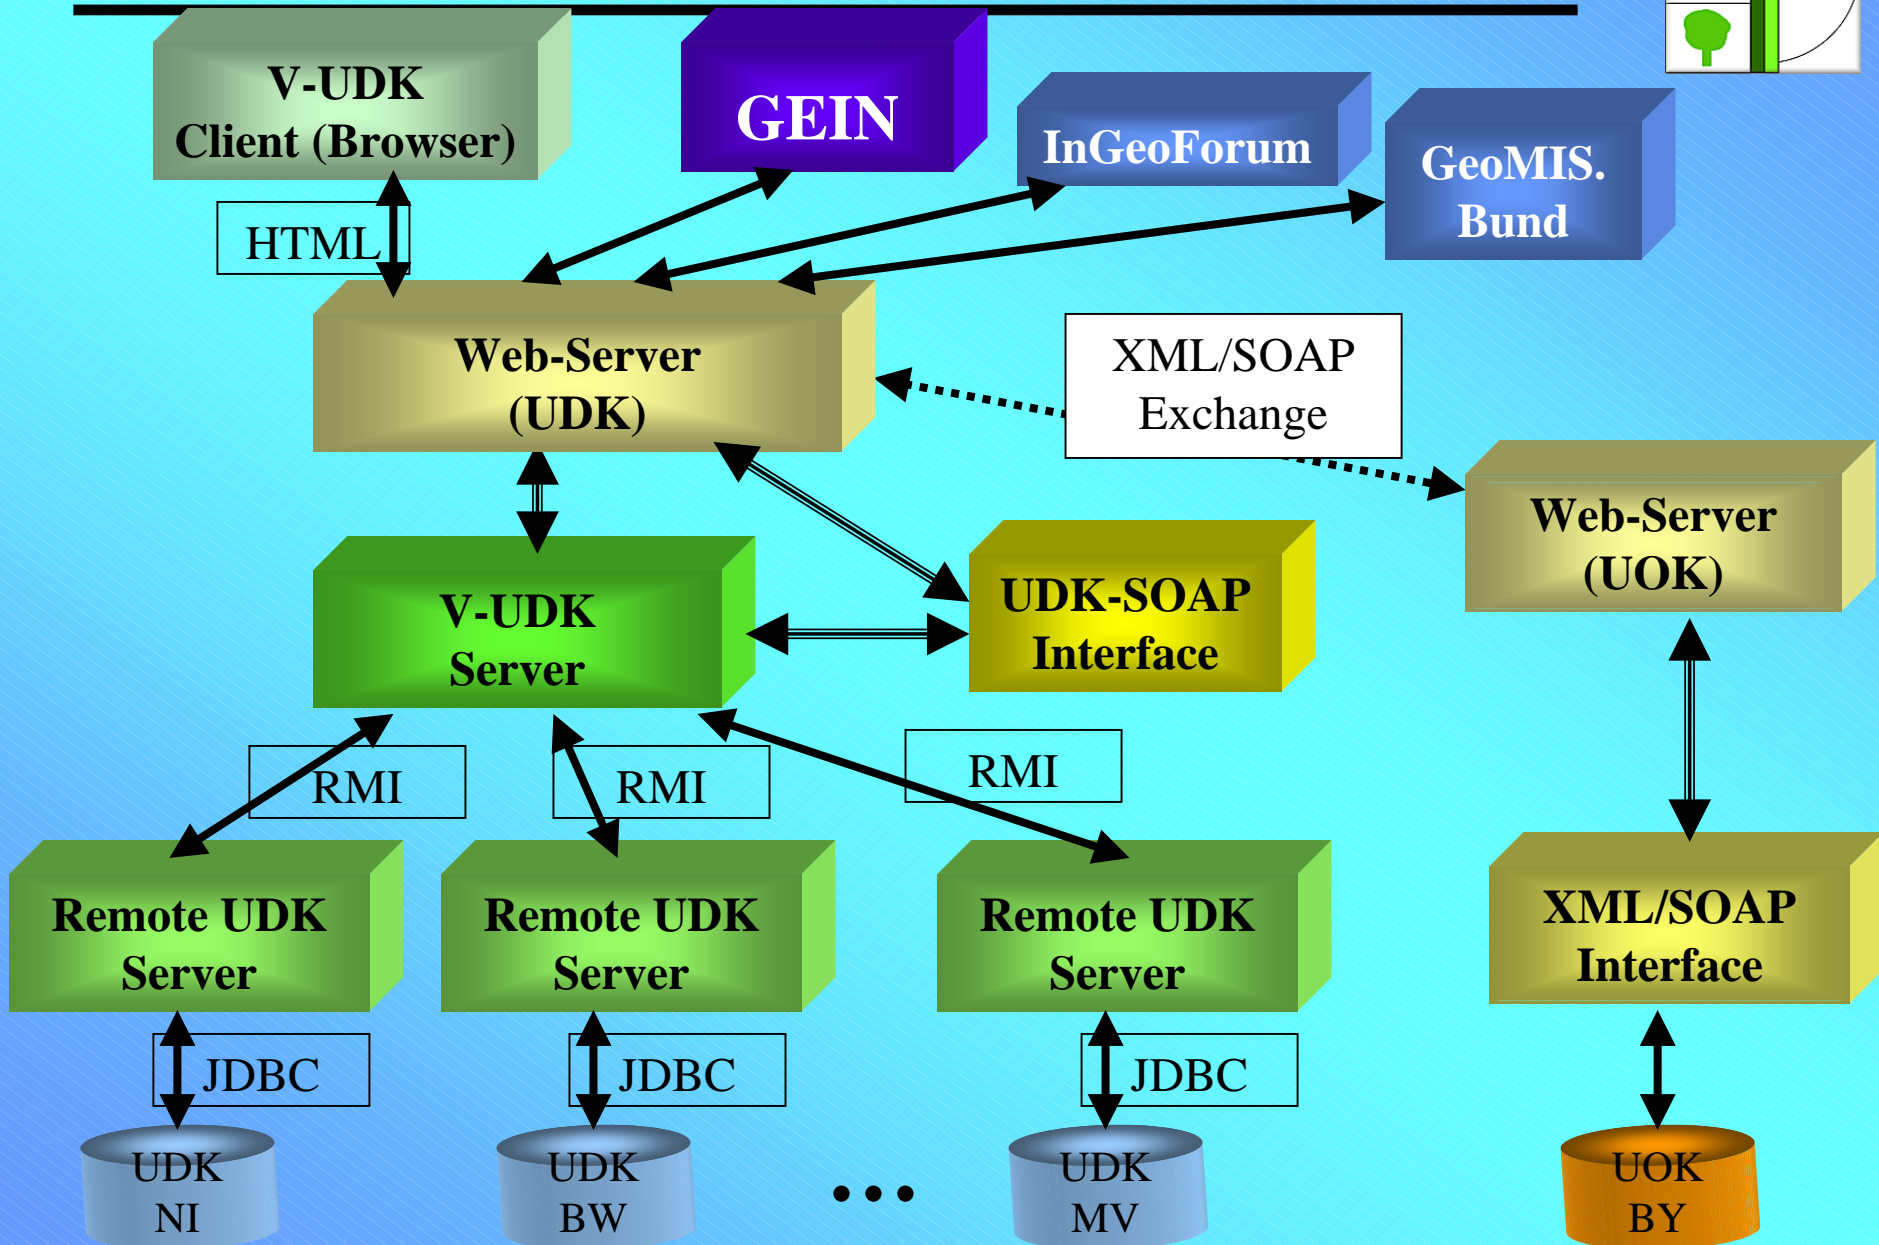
V-UDK
Client (Browser)

GEIN

InGeoForum

GeoMIS.
Bund

HTML

Web-Server
(UDK)

XML/SOAP
Exchange

Web-Server
(UOK)

V-UDK
Server

UDK-SOAP
Interface

RMI

RMI

RMI

Remote UDK
Server

Remote UDK
Server

Remote UDK
Server

XML/SOAP
Interface

JDBC

JDBC

JDBC

UDK
NI

UDK
BW

...

UDK
MV

UOK
BY